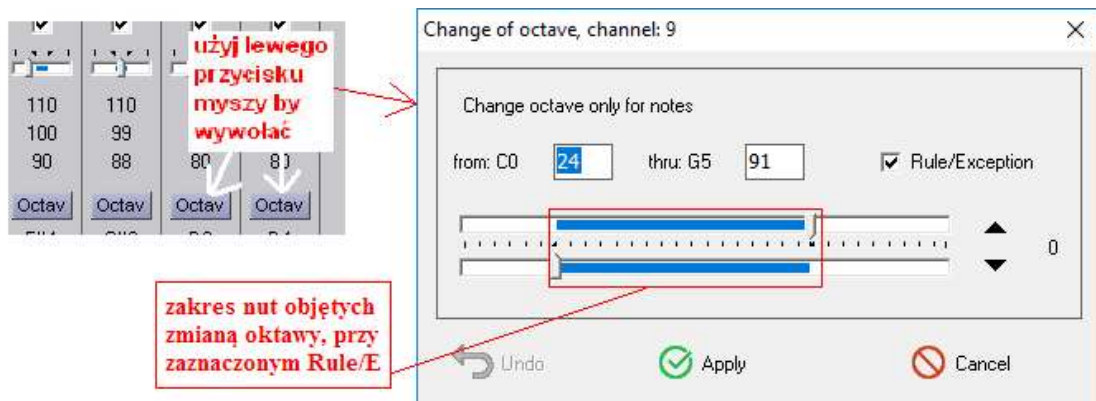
110 110 80 80
100 99
90 88
Octav Octav Octav Octav

użyj lewego przycisku myszy by wywołać

Change of octave, channel: 9

Change octave only for notes

from: C0 24 thru: G5 91 Rule/Exception

0

zakres nut objętych zmianą oktawy, przy zaznaczonym Rule/E

Undo Apply Cancel